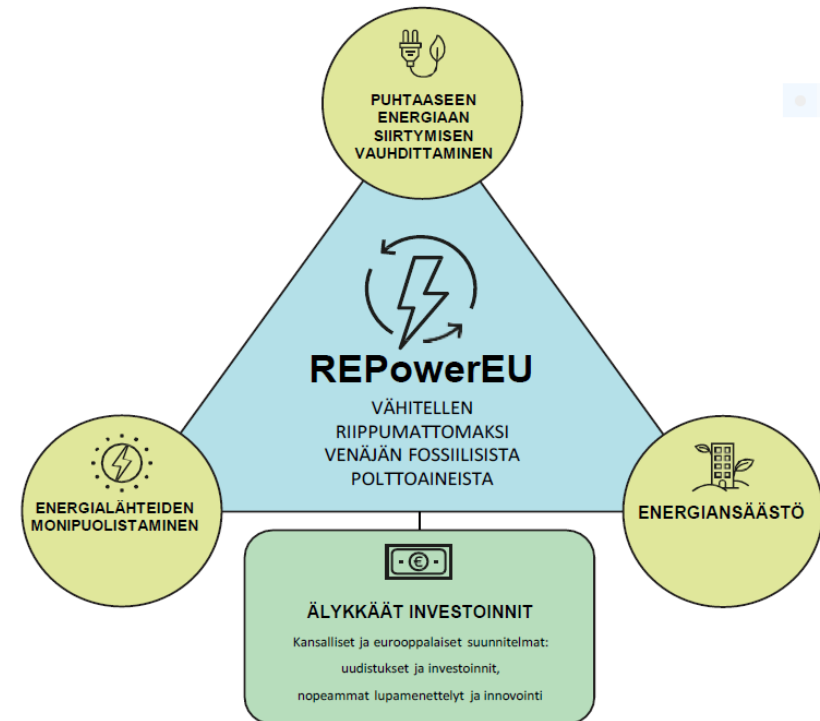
PUHTAASEEN ENERGIAAN SIIRTYMISEN VAUHDITTAMINEN

REPowerEU

VÄHITELLEN RIIPPUMATTOMAKSI VENÄJÄN FOSSIILISISTA POLTTOAINEISTA

ENERGIALÄHTEIDEN MONIPUOLISTAMINEN

ENERGIANSÄÄSTÖ

ÄLYKKÄÄT INVESTOINNIT

Kansalliset ja eurooppalaiset suunnitelmat: uudistukset ja investoinnit, nopeammat lupamenettelyt ja innovointi